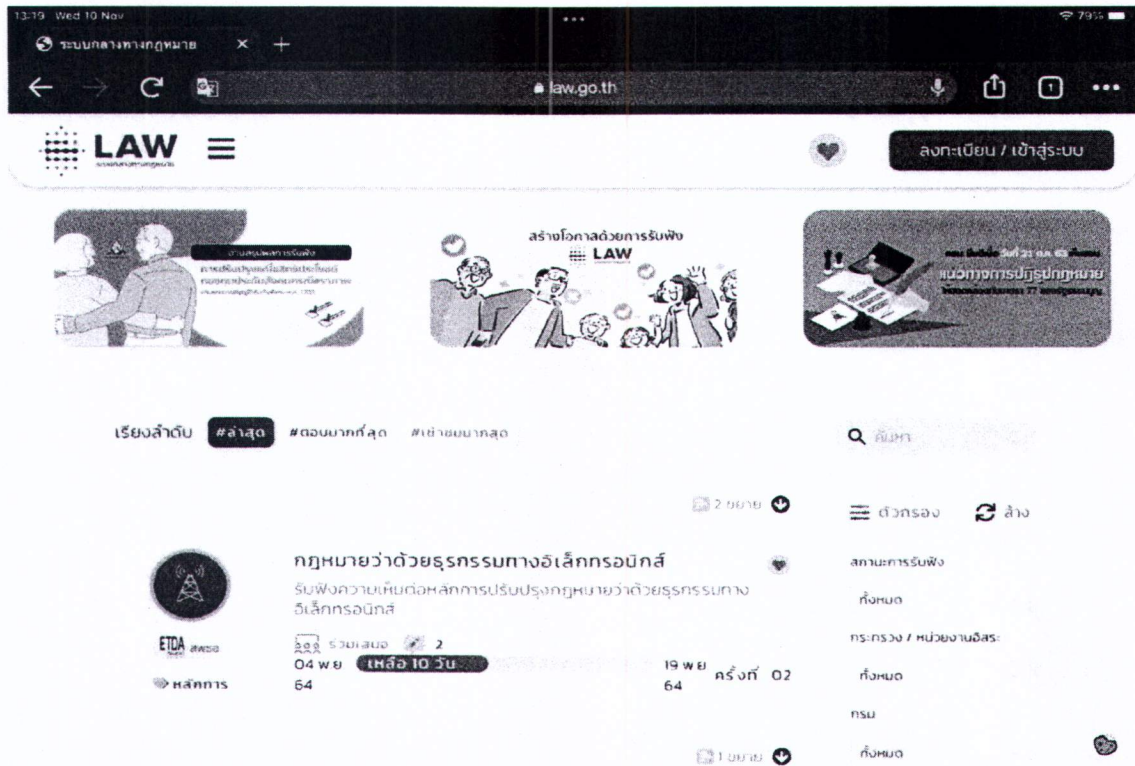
13:19 Wed 10 Nov

79%

ระบบกลางทางกฎหมาย

law.go.th

LAW

ลงทะเบียน / เข้าสู่ระบบ

สร้างโอกาสด้วยการรับฟัง

LAW

แนวทางการปฏิรูปกฎหมาย

เรียงลำดับ #ล่าสุด #ตอบมากที่สุด #เข้าชมมากสุด

ค้นหา

2 ขยาย

ตัวกรอง ล้าง

กฎหมายว่าด้วยธุรกรรมทางอิเล็กทรอนิกส์

รับฟังความเห็นต่อหลักการปรับปรุงกฎหมายว่าด้วยธุรกรรมทางอิเล็กทรอนิกส์

สถานะการรับฟัง

ทั้งหมด

ETDA สพธอ

ร่วมเสนอ 2

04 พ.ย. 64 เหลือ 10 วัน 19 พ.ย. 64 ครั้งที่ 02

หลักการ

กระทรวง / หน่วยงานอิสระ

ทั้งหมด

กรม

ทั้งหมด

1 ขยาย